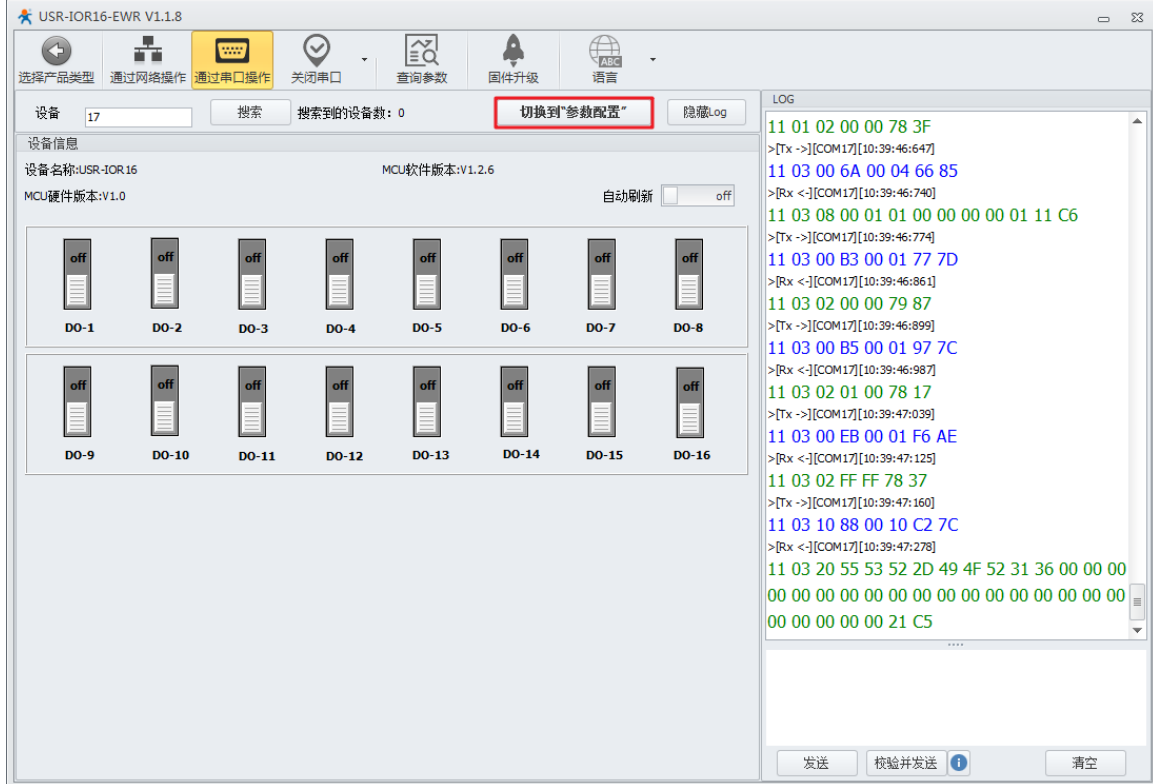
USR-IOR16-EWR V1.1.8

选择产品类型 通过网络操作 通过串口操作 关闭串口 查询参数 固件升级 语言

设备 17 搜索 搜索到的设备数：0 切换到"参数配置" 隐藏Log

设备信息

设备名称:USR-IOR16 MCU软件版本:V1.2.6

MCU硬件版本:V1.0 自动刷新 off

off off off off off off off off
DO-1 DO-2 DO-3 DO-4 DO-5 DO-6 DO-7 DO-8

off off off off off off off off
DO-9 DO-10 DO-11 DO-12 DO-13 DO-14 DO-15 DO-16

LOG

11 01 02 00 00 78 3F
>[Tx ->][COM17][10:39:46:647]
11 03 00 6A 00 04 66 85
>[Rx <-][COM17][10:39:46:740]
11 03 08 00 01 01 00 00 00 00 01 11 C6
>[Tx ->][COM17][10:39:46:774]
11 03 00 B3 00 01 77 7D
>[Rx <-][COM17][10:39:46:861]
11 03 02 00 00 79 87
>[Tx ->][COM17][10:39:46:899]
11 03 00 B5 00 01 97 7C
>[Rx <-][COM17][10:39:46:987]
11 03 02 01 00 78 17
>[Tx ->][COM17][10:39:47:039]
11 03 00 EB 00 01 F6 AE
>[Rx <-][COM17][10:39:47:125]
11 03 02 FF FF 78 37
>[Tx ->][COM17][10:39:47:160]
11 03 10 88 00 10 C2 7C
>[Rx <-][COM17][10:39:47:278]
11 03 20 55 53 52 2D 49 4F 52 31 36 00 00 00 00 00 00 00 00 00 00 00 00 00 00 00 00 00 00 00 00 00 00 00 21 C5

发送 校验并发送 清空